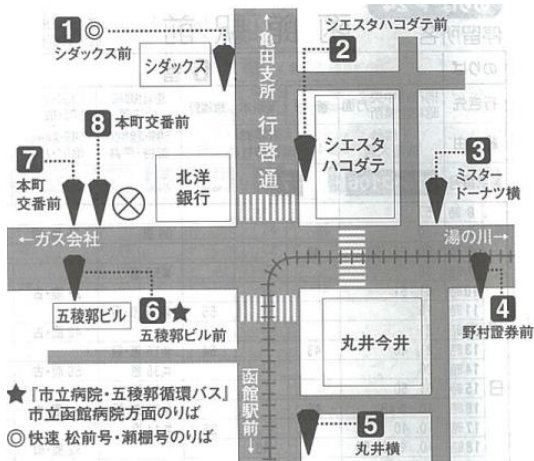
1 ◎
シダックス前

シダックス

↑亀田支所

行啓通

シエスタハコダテ前

2

シエスタ
ハコダテ

8 本町交番前

7
本町
交番前

北洋
銀行

3
ミスター
ドーナツ横

←ガス会社

湯の川→

6 ★
五稜郭ビル前

五稜郭ビル

4
野村證券前

丸井今井

函館駅前↓

5
丸井横

★『市立病院・五稜郭循環バス』
市立函館病院方面のりば
◎ 快速 松前号・瀬棚号のりば